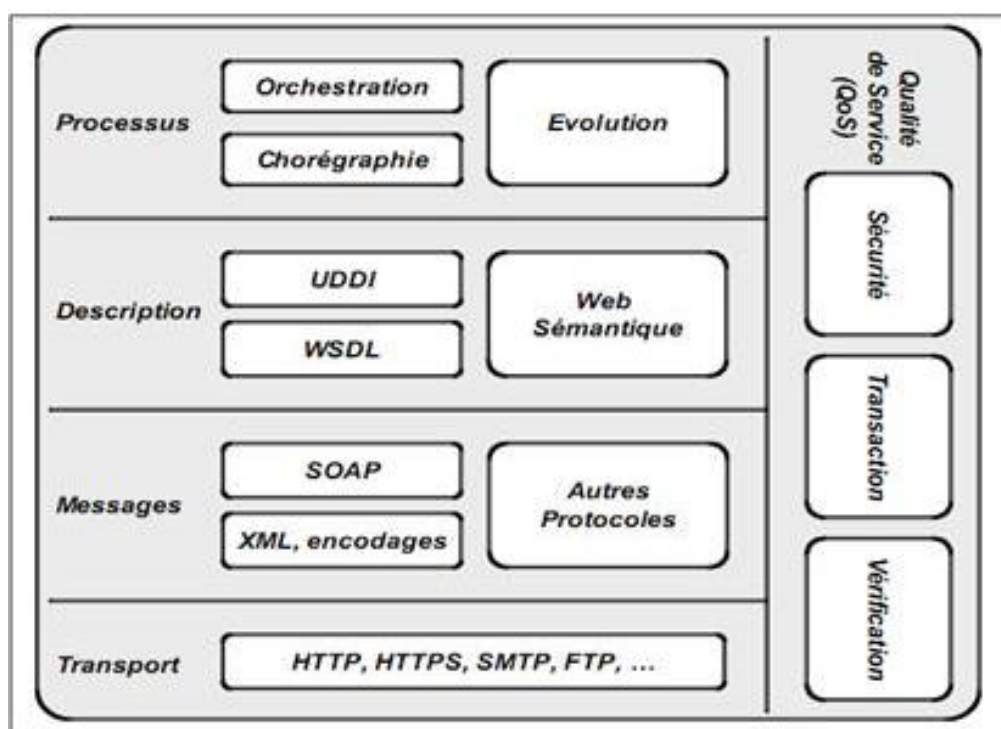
Processus

Orchestration

Chorégraphie

Evolution

Description

UDDI

WSDL

Web Sémantique

Messages

SOAP

XML, encodages

Autres Protocoles

Transport

HTTP, HTTPS, SMTP, FTP, ...

Qualité de Service (QoS)

Sécurité

Transaction

Vérification